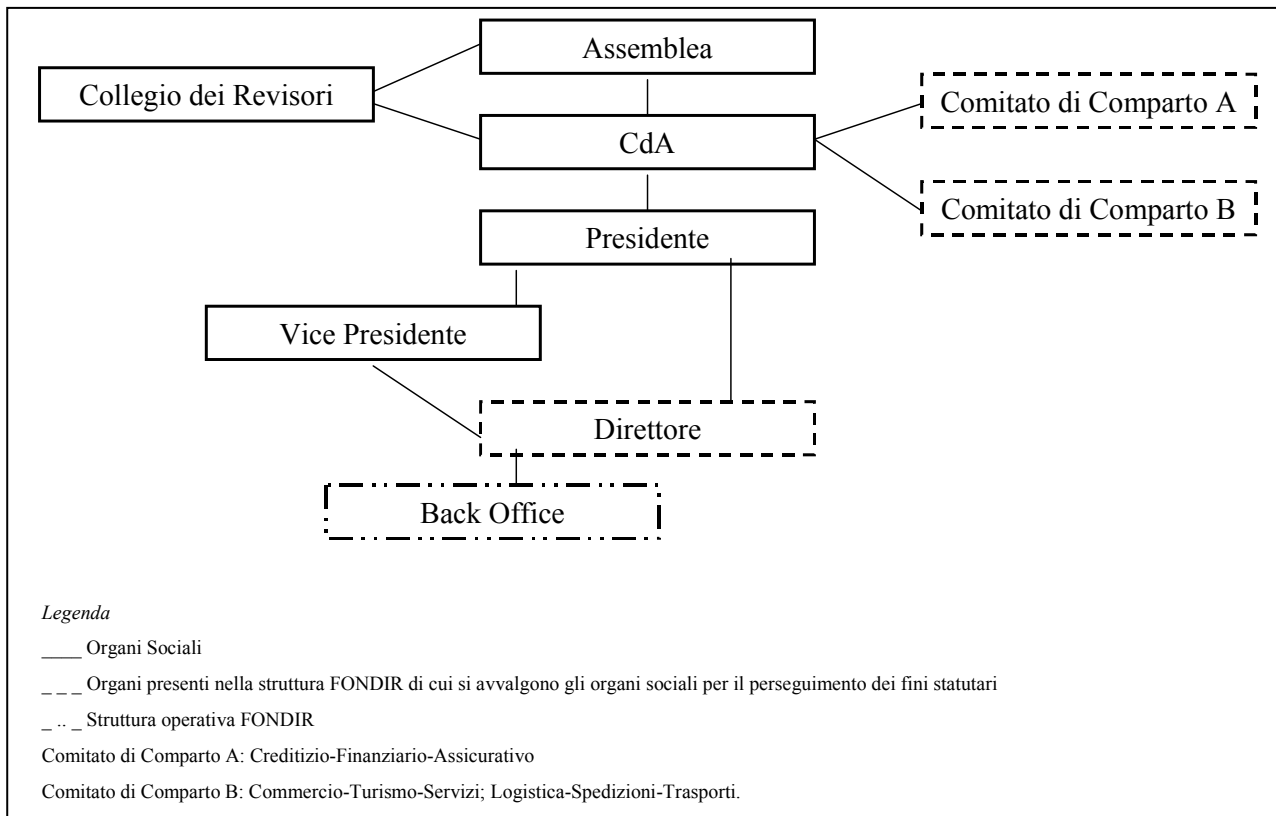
Assemblea

Collegio dei Revisori

CdA

Comitato di Comparto A

Comitato di Comparto B

Presidente

Vice Presidente

Direttore

Back Office

*Legenda*

\_\_\_\_ Organi Sociali

\_ \_ \_ Organi presenti nella struttura FONDIR di cui si avvalgono gli organi sociali per il perseguimento dei fini statutari

\_ .. \_ Struttura operativa FONDIR

Comitato di Comparto A: Creditizio-Finanziario-Assicurativo

Comitato di Comparto B: Commercio-Turismo-Servizi; Logistica-Spedizioni-Trasporti.